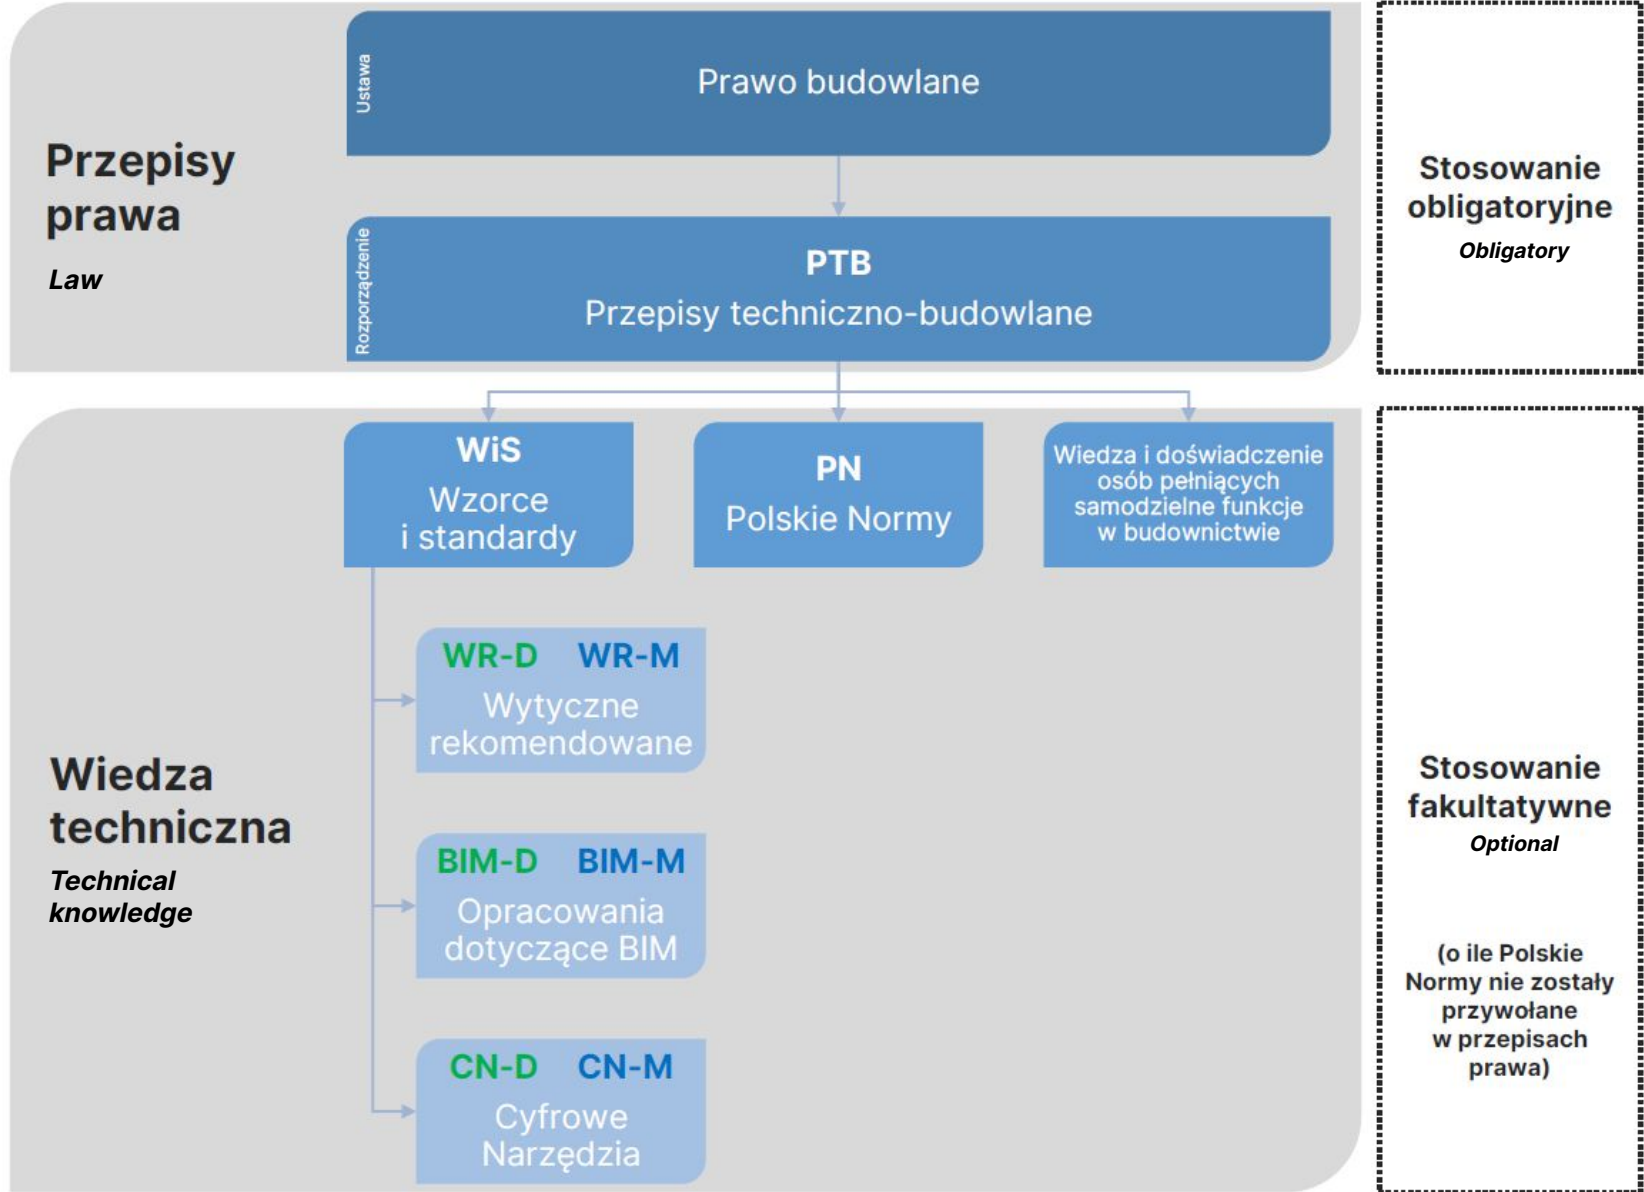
Przepisy prawa
Law

Ustawa
Prawo budowlane

Rozporządzenie
PTB
Przepisy techniczno-budowlane

Stosowanie obligatoryjne
Obligatory

Wiedza techniczna
Technical knowledge

WiS
Wzorce i standardy

PN
Polskie Normy

Wiedza i doświadczenie osób pełniących samodzielne funkcje w budownictwie

WR-D WR-M
Wytyczne rekomendowane

BIM-D BIM-M
Opracowania dotyczące BIM

CN-D CN-M
Cyfrowe Narzędzia

Stosowanie fakultatywne
Optional

(o ile Polskie Normy nie zostały przywołane w przepisach prawa)